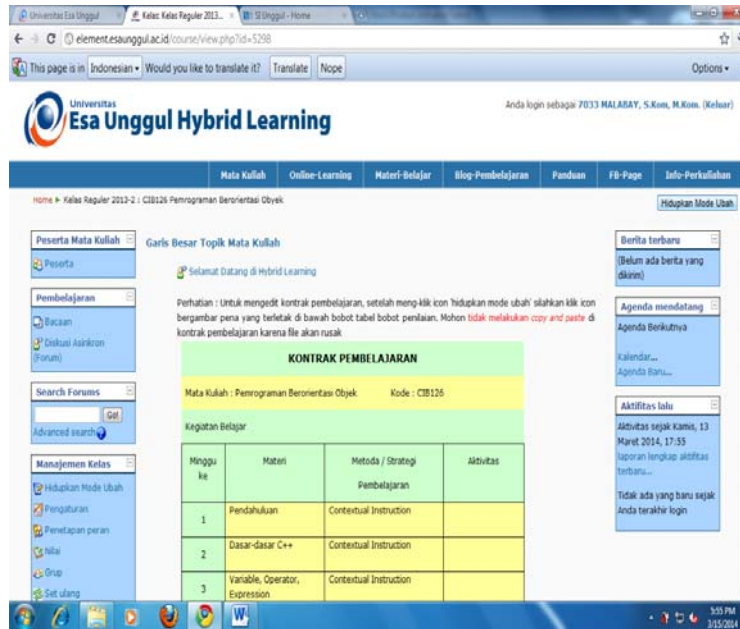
Universitas Esa Unggul | Kelas: Kelas Reguler 2013... | SI Unggul - Home

element.esaunggul.ac.id/course/view.php?id=5298

This page is in Indonesian ▾ Would you like to translate it? Translate Nope Options ▾

Universitas Esa Unggul Hybrid Learning

Anda login sebagai 7033 MALABAY, S.Kom, M.Kom. (Keluar)

Mata Kuliah | Online-Learning | Materi-Belajar | Blog-Pembelajaran | Panduan | FB-Page | Info-Perkuliahan

Home ▸ Kelas Reguler 2013-2 : CIB126 Pemrograman Berorientasi Obyek

Hidupkan Mode Ubah

Peserta Mata Kuliah
Peserta

Pembelajaran
Bacaan
Diskusi Asinkron (Forum)

Search Forums
Go!
Advanced search

Manajemen Kelas
Hidupkan Mode Ubah
Pengaturan
Penetapan peran
Nilai
Grup
Set ulang

Garis Besar Topik Mata Kuliah

Selamat Datang di Hybrid Learning

Perhatian : Untuk mengedit kontrak pembelajaran, setelah meng-klik icon 'hidupkan mode ubah' silahkan klik icon bergambar pena yang terletak di bawah bobot tabel bobot penilaian. Mohon tidak melakukan copy and paste di kontrak pembelajaran karena file akan rusak

KONTRAK PEMBELAJARAN

Mata Kuliah : Pemrograman Berorientasi Objek Kode : CIB126

Kegiatan Belajar

| Minggu ke | Materi | Metoda / Strategi Pembelajaran | Aktivitas |
|---|---|---|---|
| 1 | Pendahuluan | Contextual Instruction | |
| 2 | Dasar-dasar C++ | Contextual Instruction | |
| 3 | Variable, Operator, Expression | Contextual Instruction | |

Berita terbaru
(Belum ada berita yang dikirim)

Agenda mendatang
Agenda Berikutnya
Kalendar...
Agenda Baru...

Aktifitas lalu
Aktivitas sejak Kamis, 13 Maret 2014, 17:55
laporan lengkap aktifitas terbaru...
Tidak ada yang baru sejak Anda terakhir login

5:55 PM
3/15/2014